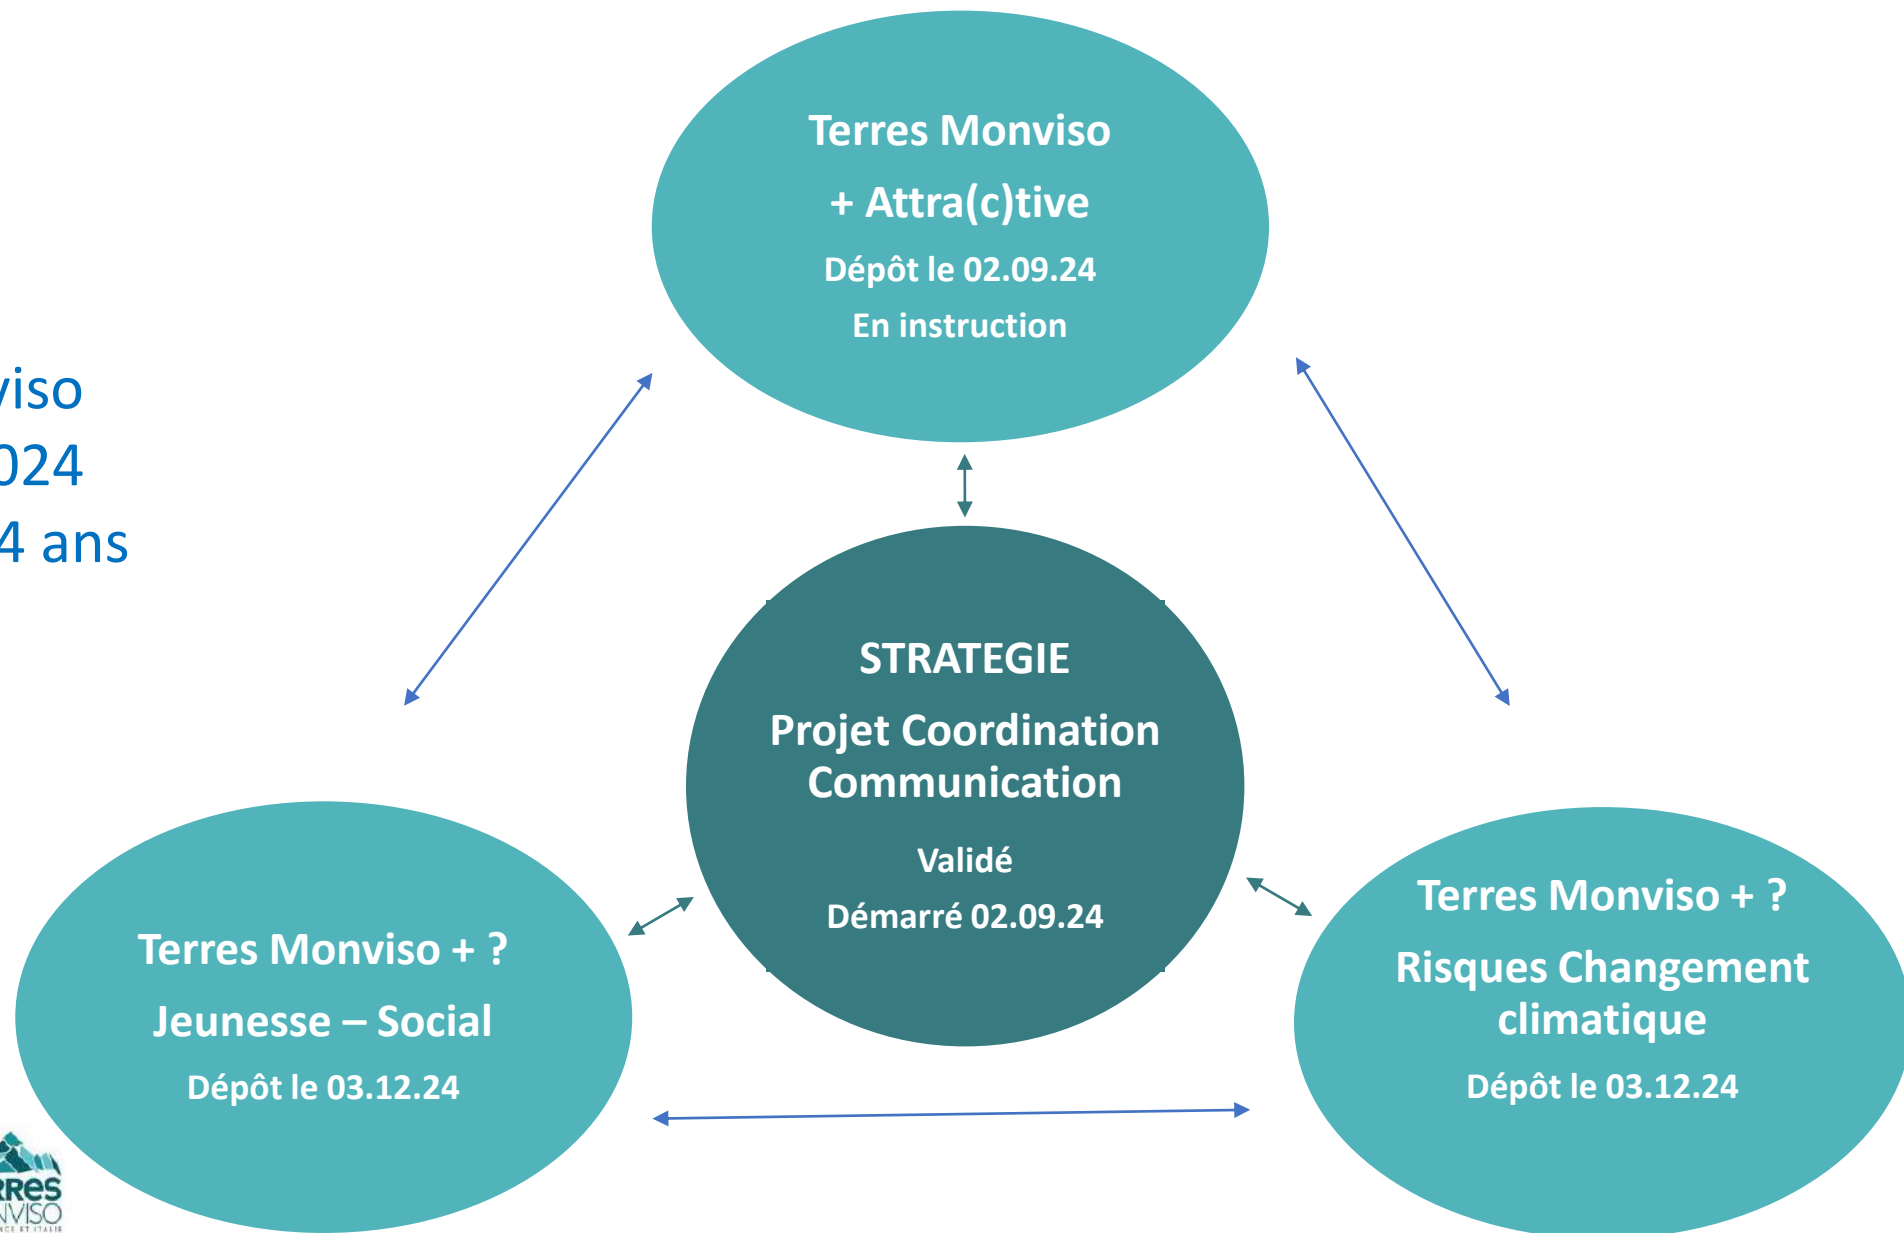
viso
024
4 ans

Terres Monviso
+ Attra(c)tive
Dépôt le 02.09.24
En instruction

STRATEGIE
Projet Coordination Communication
Validé
Démarré 02.09.24

Terres Monviso + ?
Jeunesse – Social
Dépôt le 03.12.24

Terres Monviso + ?
Risques Changement climatique
Dépôt le 03.12.24

RRES
NVISO
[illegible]